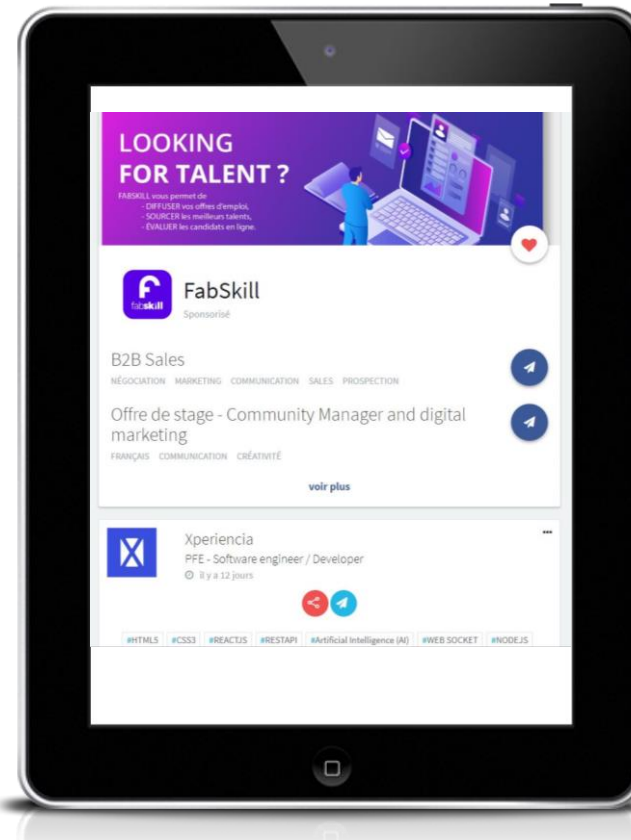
LOOKING FOR TALENT ?

FABSKILL vous permet de
- DIFFUSER vos offres d'emploi,
- SOURCER les meilleurs talents,
- ÉVALUER les candidats en ligne.

fabskill

FabSkill
Sponsorisé

B2B Sales
NÉGOCIATION MARKETING COMMUNICATION SALES PROSPECTION

Offre de stage - Community Manager and digital marketing
FRANÇAIS COMMUNICATION CRÉATIVITÉ

voir plus

Xperiencia
PFE - Software engineer / Developer
il y a 12 jours

#HTML5 #CSS3 #REACTJS #RESTAPI #Artificial Intelligence (AI) #WEB SOCKET #NODEJS